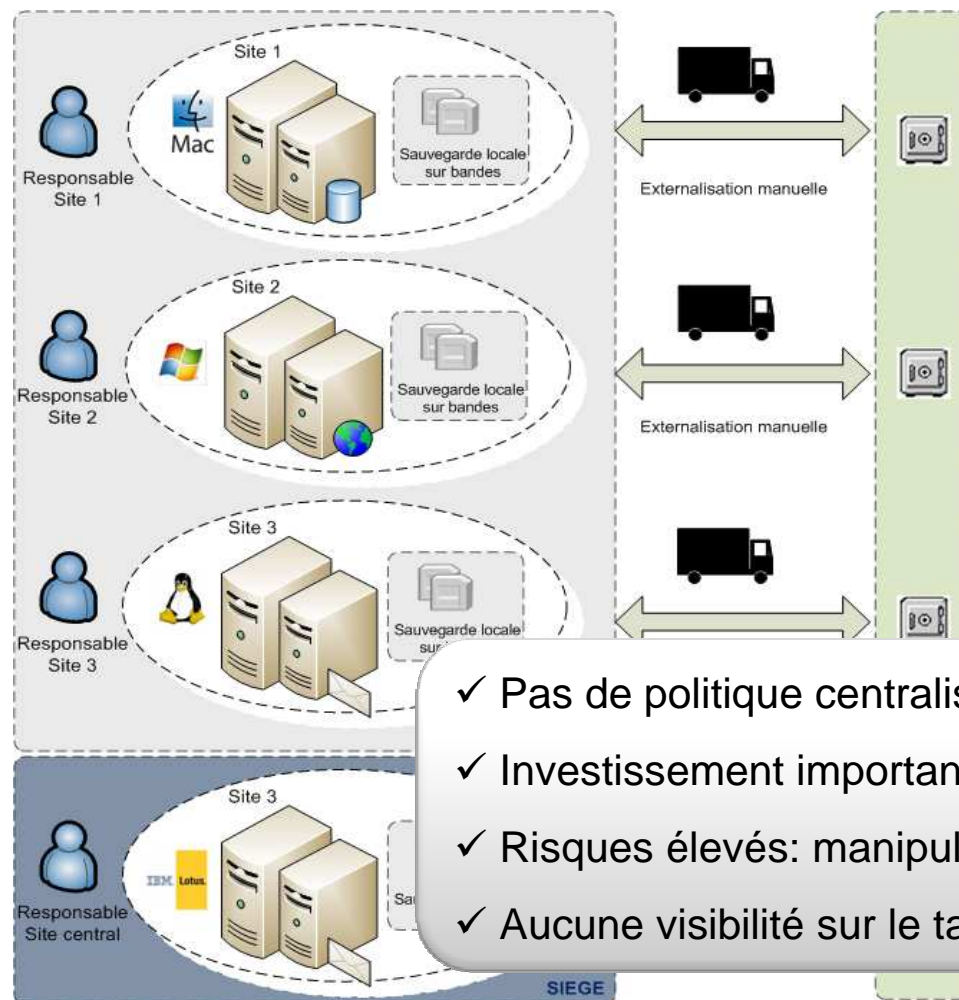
Site 1

Mac

Sauvegarde locale sur bandes

Responsable Site 1

Externalisation manuelle

Site 2

Sauvegarde locale sur bandes

Responsable Site 2

Externalisation manuelle

Site 3

Sauvegarde locale sur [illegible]

Responsable Site 3

✓ Pas de politique centralis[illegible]

✓ Investissement importan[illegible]

✓ Risques élevés: manipul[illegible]

✓ Aucune visibilité sur le ta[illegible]

Site 3

IBM Lotus

Sa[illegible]

Responsable Site central

SIEGE